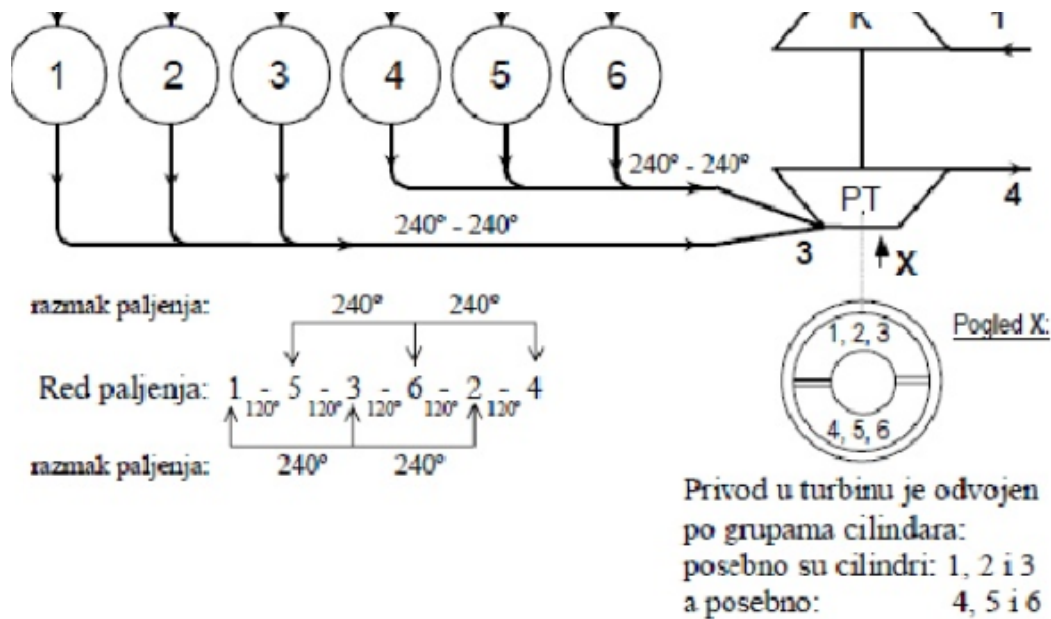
K
1
1
2
3
4
5
6
240° - 240°
PT
4
240° - 240°
3
X
razmak paljenja:
240°
240°
Pogled X:
1, 2, 3
Red paljenja: 1 - 5 - 3 - 6 - 2 - 4
120° 120° 120° 120° 120°
4, 5, 6
razmak paljenja:
240°
240°
Privod u turbinu je odvojen po grupama cilindara:
posebno su cilindri: 1, 2 i 3
a posebno: 4, 5 i 6